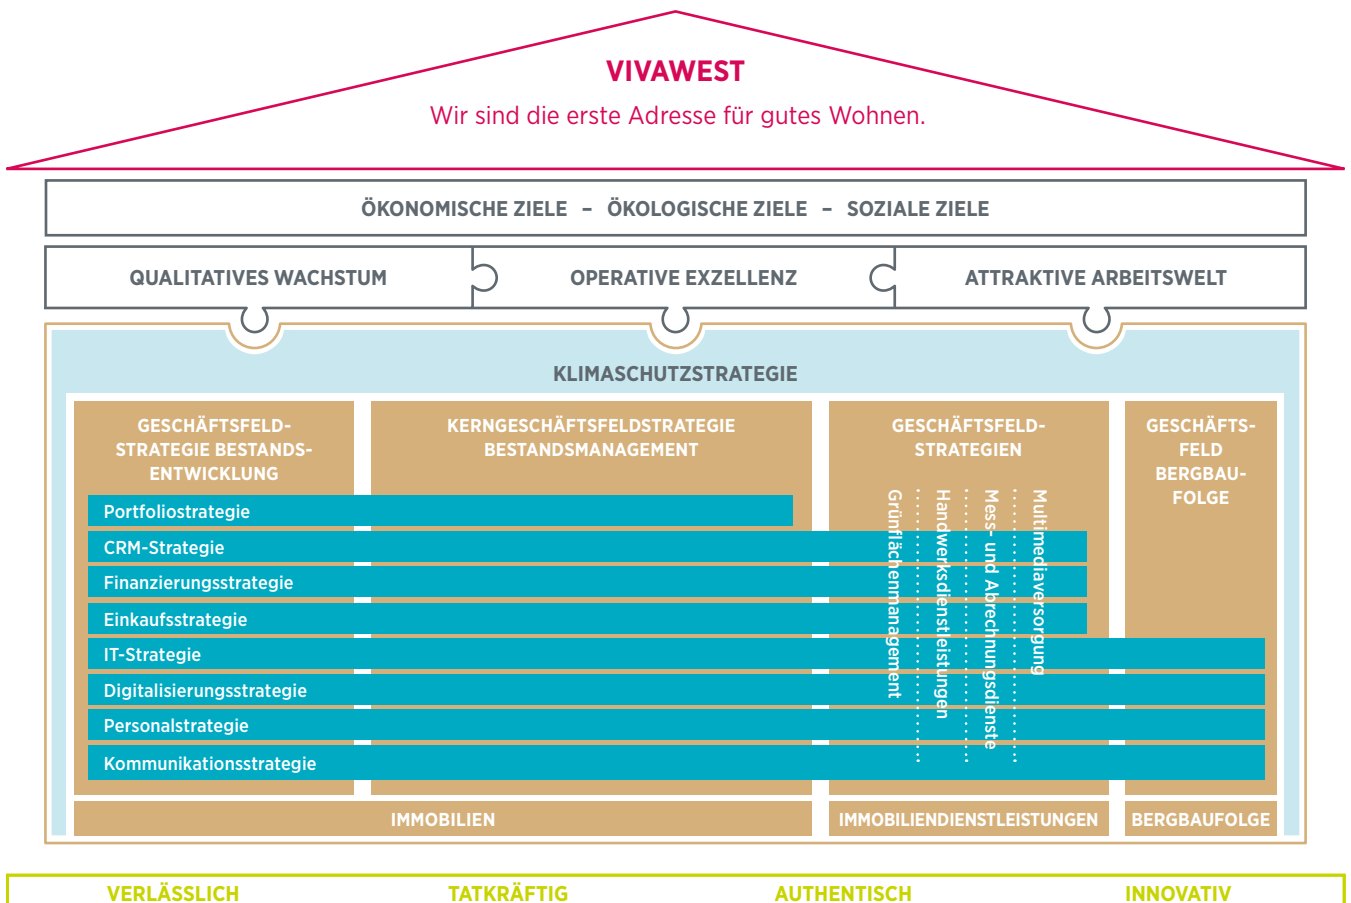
VIVAWEST
Wir sind die erste Adresse für gutes Wohnen.

ÖKONOMISCHE ZIELE – ÖKOLOGISCHE ZIELE – SOZIALE ZIELE

QUALITATIVES WACHSTUM

OPERATIVE EXZELLENZ

ATTRAKTIVE ARBEITSWELT

KLIMASCHUTZSTRATEGIE

GESCHÄFTSFELD-STRATEGIE BESTANDS-ENTWICKLUNG

KERNGESCHÄFTSFELDSTRATEGIE BESTANDSMANAGEMENT

GESCHÄFTSFELD-STRATEGIEN

GESCHÄFTS-FELD BERGBAU-FOLGE

Grünflächenmanagement

Handwerksdienstleistungen

Mess- und Abrechnungsdienste

Multimediaversorgung

Portfoliostrategie
CRM-Strategie
Finanzierungsstrategie
Einkaufsstrategie
IT-Strategie
Digitalisierungsstrategie
Personalstrategie
Kommunikationsstrategie

IMMOBILIEN

IMMOBILIENDIENSTLEISTUNGEN

BERGBAUFOLGE

VERLÄSSLICH

TATKRÄFTIG

AUTHENTISCH

INNOVATIV